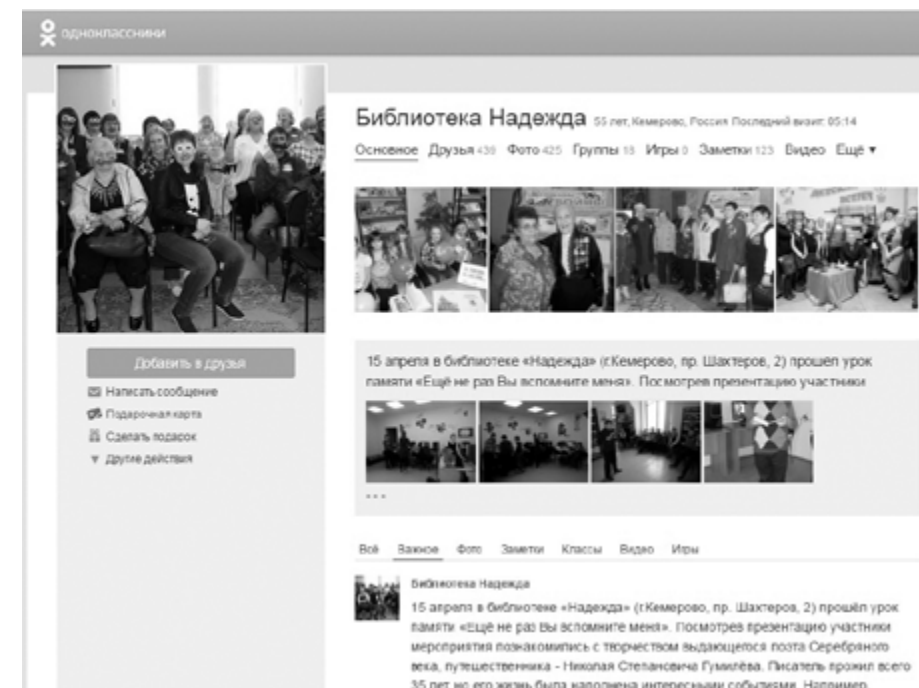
одноклассники

Библиотека Надежда 55 лет, Кемерово, Россия Последний визит: 05:14

Основное Друзья 439 Фото 425 Группы 18 Игры 0 Заметки 123 Видео Ещё ▾

Добавить в друзья

Написать сообщение

Подарочная карта

Сделать подарок

Другие действия

15 апреля в библиотеке «Надежда» (г.Кемерово, пр. Шахтеров, 2) прошел урок памяти «Ещё не раз Вы вспомните меня». Посмотрев презентацию участники

...

Всё Важное Фото Заметки Классы Видео Игры

Библиотека Надежда

15 апреля в библиотеке «Надежда» (г.Кемерово, пр. Шахтеров, 2) прошёл урок памяти «Ещё не раз Вы вспомните меня». Посмотрев презентацию участники мероприятия познакомились с творчеством выдающегося поэта Серебряного века, путешественника - Николая Степановича Гумилёва. Писатель прожил всего 35 лет, но его жизнь была наполнена интересными событиями. Например,